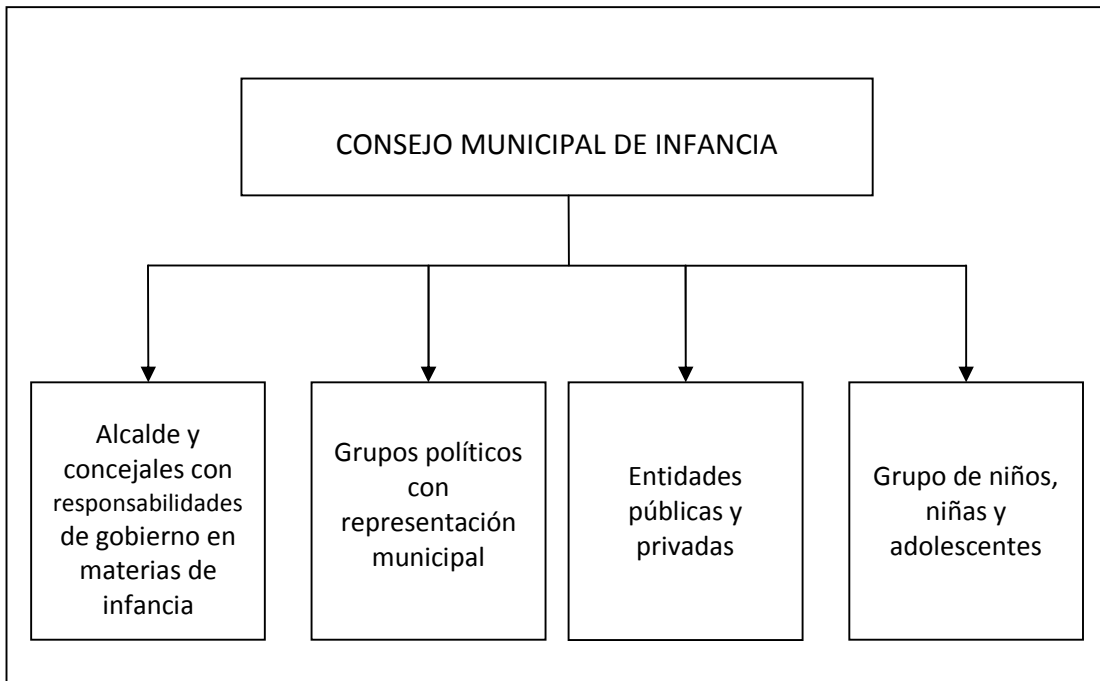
CONSEJO MUNICIPAL DE INFANCIA

Alcalde y concejales con responsabilidades de gobierno en materias de infancia

Grupos políticos con representación municipal

Entidades públicas y privadas

Grupo de niños, niñas y adolescentes